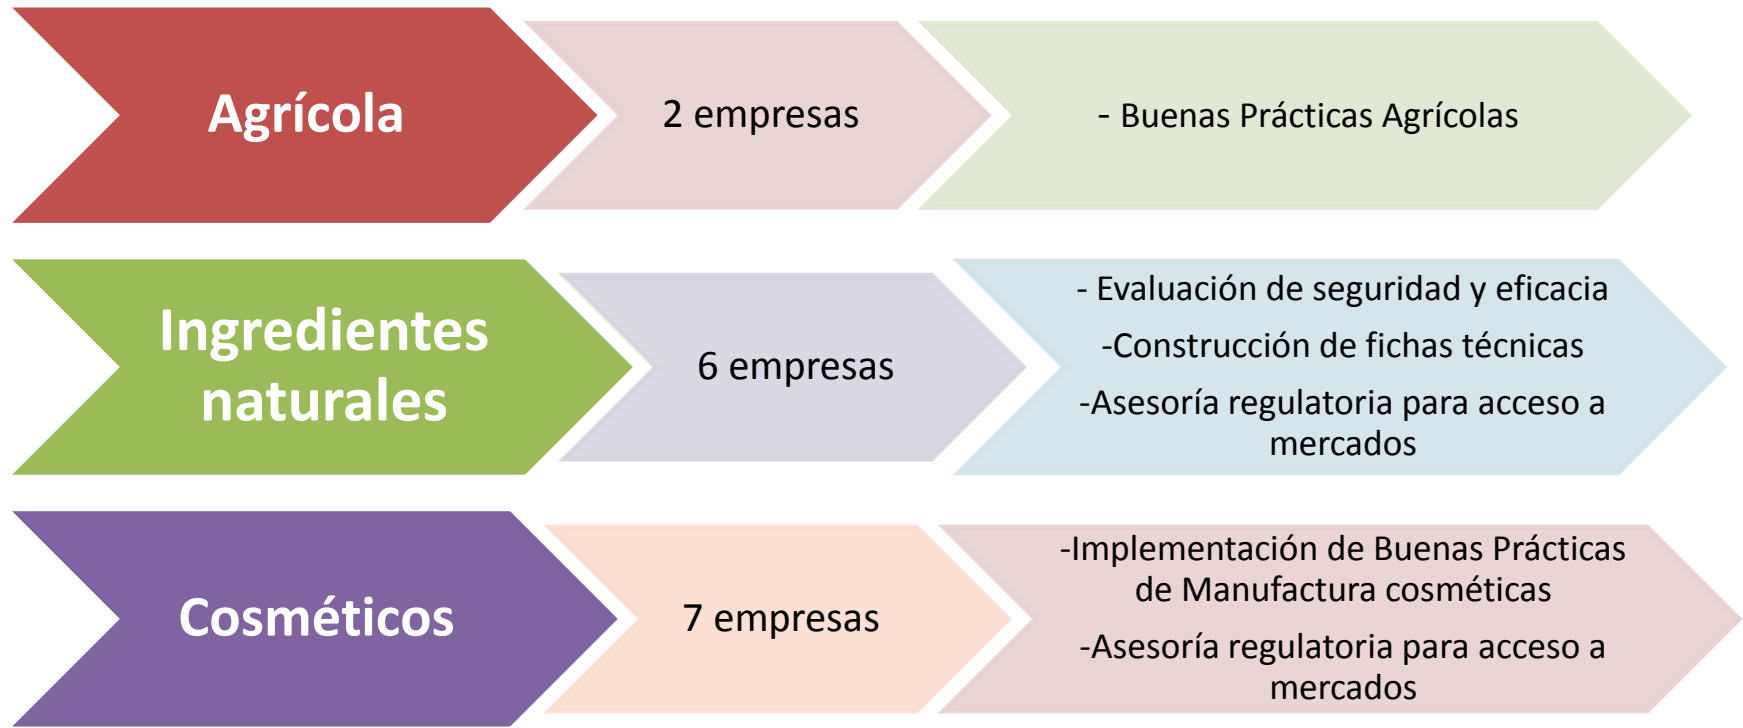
Agrícola

2 empresas

- Buenas Prácticas Agrícolas

Ingredientes naturales

6 empresas

- Evaluación de seguridad y eficacia

-Construcción de fichas técnicas

-Asesoría regulatoria para acceso a mercados

Cosméticos

7 empresas

-Implementación de Buenas Prácticas de Manufactura cosméticas

-Asesoría regulatoria para acceso a mercados